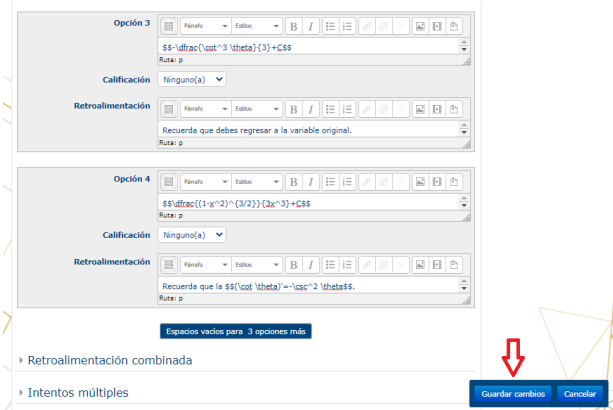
Opción 3

Párrafo Estilos B I

$$-\dfrac{\cot^3 \theta}{3}+C$$

Ruta: p

Calificación Ninguno(a)

Retroalimentación

Párrafo Estilos B I

Recuerda que debes regresar a la variable original.

Ruta: p

Opción 4

Párrafo Estilos B I

$$\dfrac{(1-x^2)^{3/2}}{3x^3}+C$$

Ruta: p

Calificación Ninguno(a)

Retroalimentación

Párrafo Estilos B I

Recuerda que la $$(\cot \theta)'=-\csc^2 \theta$$.

Ruta: p

Espacios vacíos para 3 opciones más

Retroalimentación combinada

Intentos múltiples

Guardar cambios Cancelar